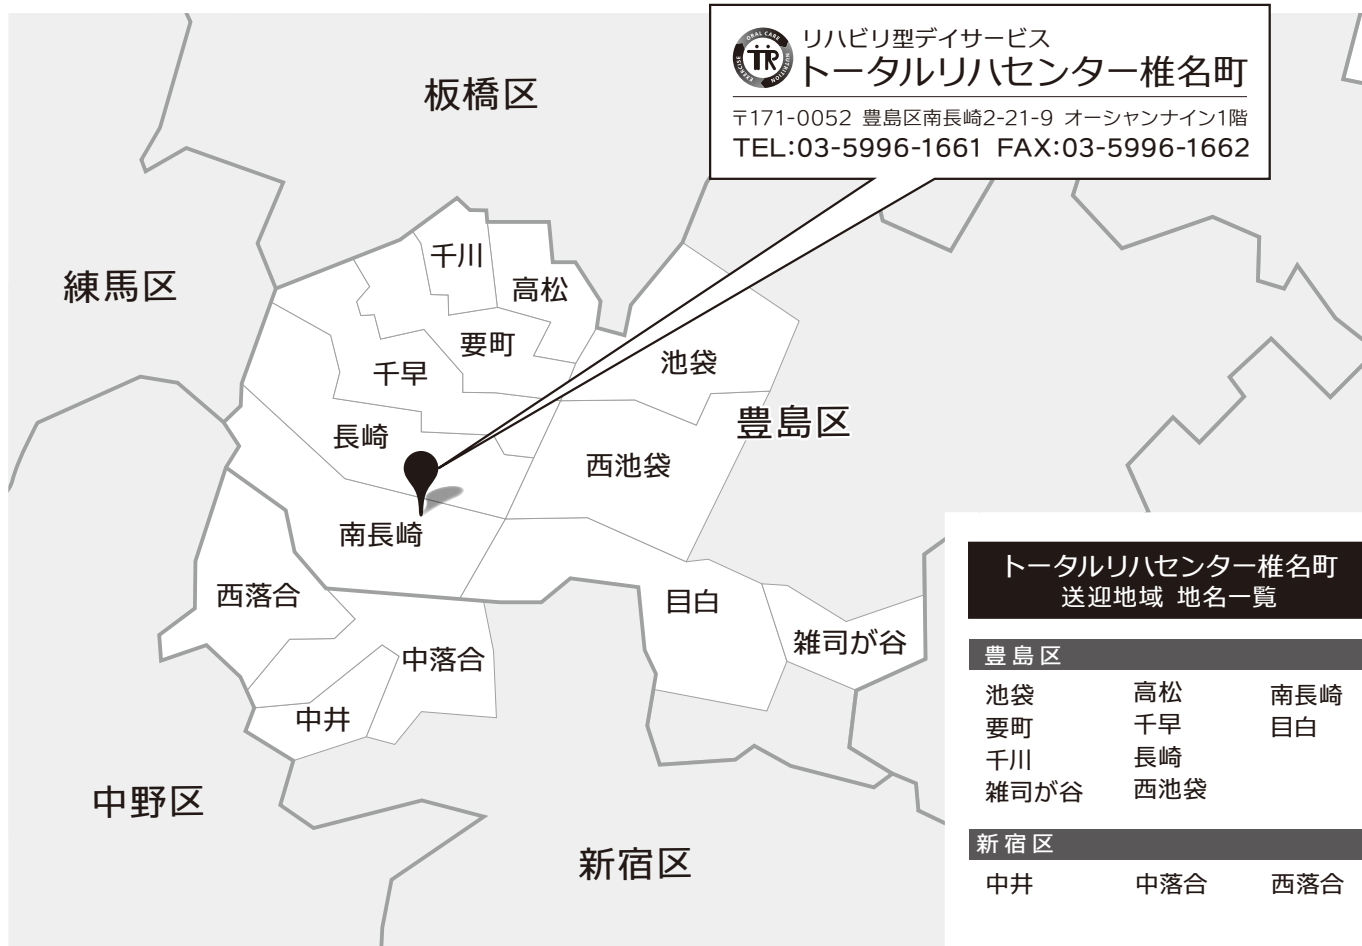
TR ORAL CARE NUTRITION EXERCISE
リハビリ型デイサービス
トータルリハセンター椎名町
〒171-0052 豊島区南長崎2-21-9 オーシャンナイン1階
TEL:03-5996-1661 FAX:03-5996-1662

板橋区

練馬区

千川
高松
要町
千早
池袋
長崎
豊島区
西池袋
南長崎
西落合
目白
中落合
雑司が谷
中井

中野区

新宿区

トータルリハセンター椎名町
送迎地域 地名一覧

豊島区

| | | |
|---|---|---|
| 池袋 | 高松 | 南長崎 |
| 要町 | 千早 | 目白 |
| 千川 | 長崎 | |
| 雑司が谷 | 西池袋 | |

新宿区

| | | |
|---|---|---|
| 中井 | 中落合 | 西落合 |